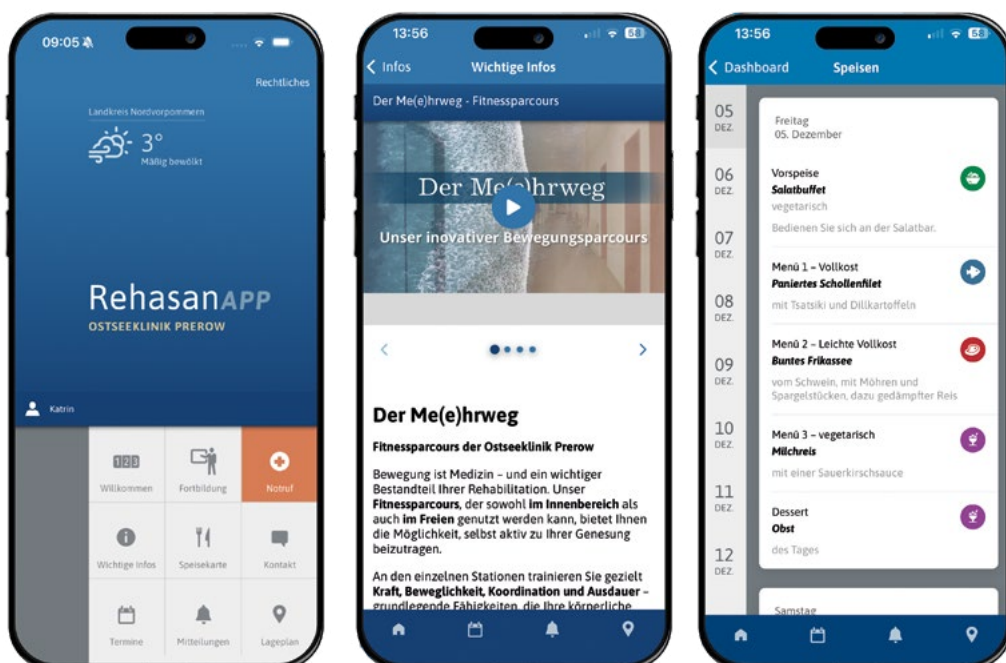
09:05

Rechtliches

Landkreis Nordvorpommern

3°
Mäßig bewölkt

RehasanAPP
OSTSEEKLINIK PREROW

Katrin

123
Willkommen

Fortbildung

Notruf

Wichtige Infos

Speisekarte

Kontakt

Termine

Mitteilungen

Lageplan

13:56

Infos

Wichtige Infos

Der Me(e)hrweg - Fitnessparcours

Der Me(e)hrweg
Unser inovativer Bewegungsparcours

Der Me(e)hrweg

Fitnessparcours der Ostseeklinik Prerow

Bewegung ist Medizin – und ein wichtiger Bestandteil Ihrer Rehabilitation. Unser **Fitnessparcours**, der sowohl **im Innenbereich** als auch **im Freien** genutzt werden kann, bietet Ihnen die Möglichkeit, selbst aktiv zu Ihrer Genesung beizutragen.

An den einzelnen Stationen trainieren Sie gezielt **Kraft, Beweglichkeit, Koordination und Ausdauer** – grundlegende Fähigkeiten, die Ihre körperliche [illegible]

13:56

Dashboard

Speisen

05 DEZ.
06 DEZ.
07 DEZ.
08 DEZ.
09 DEZ.
10 DEZ.
11 DEZ.
12 DEZ.

Freitag
05. Dezember

Vorspeise
Salatbuffet
vegetarisch
Bedienen Sie sich an der Salatbar.

Menü 1 – Vollkost
Paniertes Schollenfilet
mit Tsatsiki und Dillkartoffeln

Menü 2 – Leichte Vollkost
Buntes Frikassee
vom Schwein, mit Möhren und Spargelstücken, dazu gedämpfter Reis

Menü 3 – vegetarisch
Milchreis
mit einer Sauerkirschsauce

Dessert
Obst
des Tages

Samstag